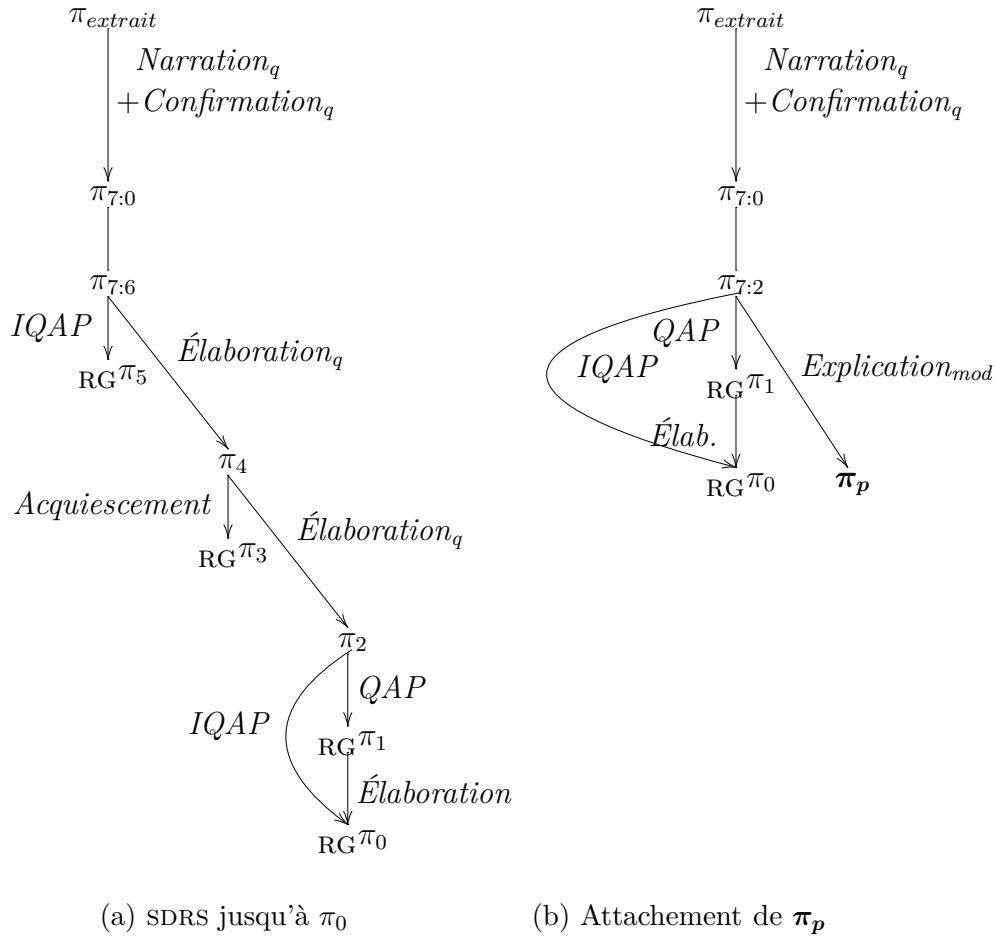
$\pi_{extrait}$

$Narration_q$ $+Confirmation_q$

$\pi_{7:0}$

$\pi_{7:6}$

$IQAP$

$_{\mathrm{RG}}\pi_5$

$Élaboration_q$

$\pi_4$

$Acquiescement$

$_{\mathrm{RG}}\pi_3$

$Élaboration_q$

$\pi_2$

$QAP$

$IQAP$

$_{\mathrm{RG}}\pi_1$

$Élaboration$

$_{\mathrm{RG}}\pi_0$

(a) SDRS jusqu'à $\pi_0$

$\pi_{extrait}$

$Narration_q$ $+Confirmation_q$

$\pi_{7:0}$

$\pi_{7:2}$

$QAP$

$IQAP$

$_{\mathrm{RG}}\pi_1$

$Explication_{mod}$

$Élab.$

$_{\mathrm{RG}}\pi_0$

$\boldsymbol{\pi_p}$

(b) Attachement de $\boldsymbol{\pi_p}$